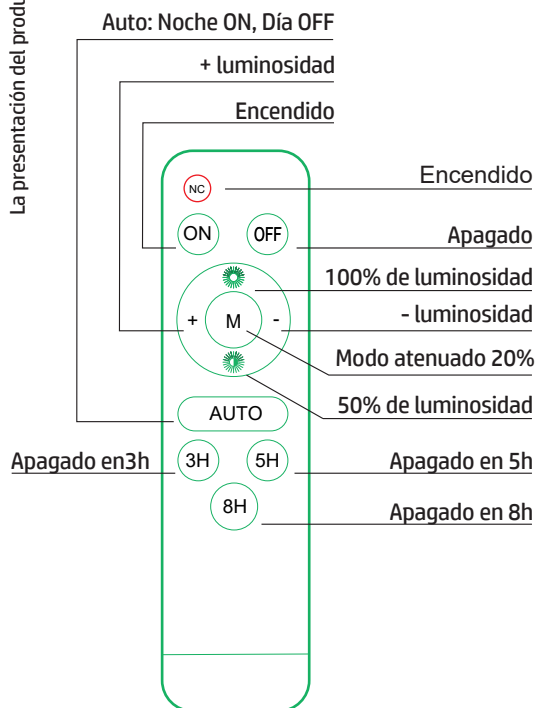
La presentación del produ

Auto: Noche ON, Día OFF

+ luminosidad

Encendido

NC

Encendido

ON

OFF

Apagado

100% de luminosidad

+

M

-

- luminosidad

Modo atenuado 20%

50% de luminosidad

AUTO

Apagado en3h

3H

5H

Apagado en 5h

8H

Apagado en 8h